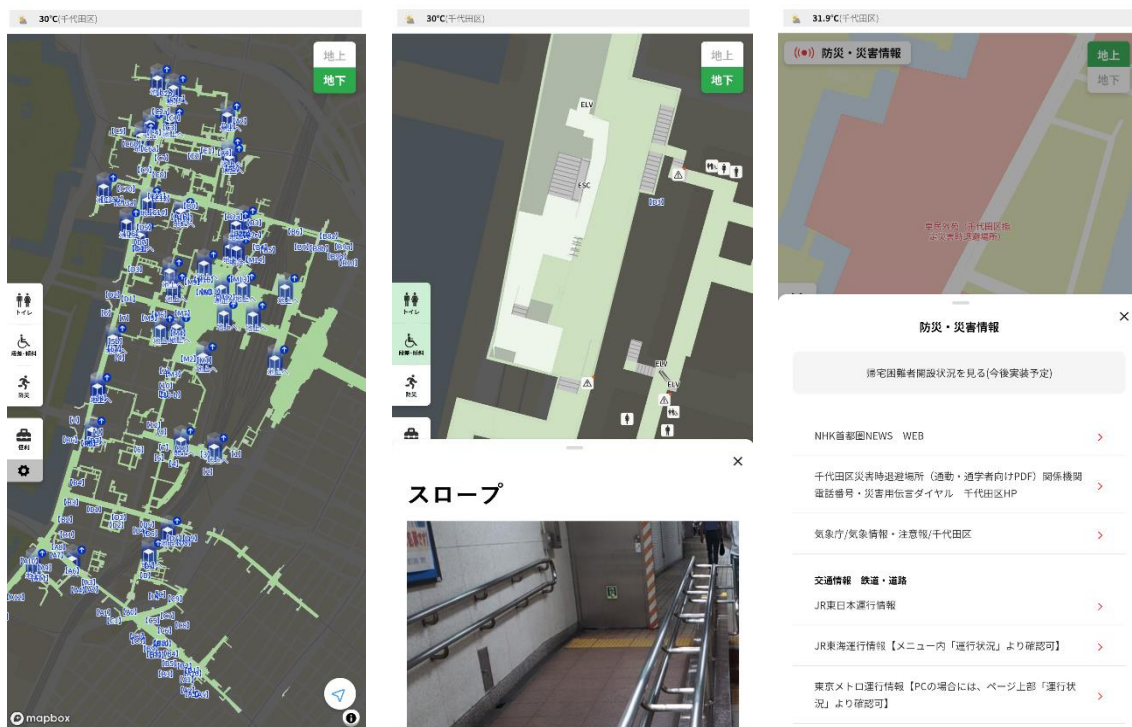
30°C(千代田区)

地上
地下

トイレ
段差・傾斜
防災
傷病
mapbox

30°C(千代田区)

地上
地下

ELV
ESC
ELV

トイレ
段差・傾斜
防災

×

スロープ

31.9°C(千代田区)

防災・災害情報

地上
地下

東京駅前 千代田区域
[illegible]

防災・災害情報

×

帰宅困難者開設状況を見る(今後実装予定)

NHK首都圏NEWS WEB

千代田区災害時退避場所(通勤・通学者向けPDF)関係機関電話番号・災害用伝言ダイヤル 千代田区HP

気象庁/気象情報・注意報/千代田区

交通情報 鉄道・道路

JR東日本運行情報

JR東海運行情報【メニュー内「運行状況」より確認可】

東京メトロ運行情報【PCの場合には、ページ上部「運行状況」より確認可】